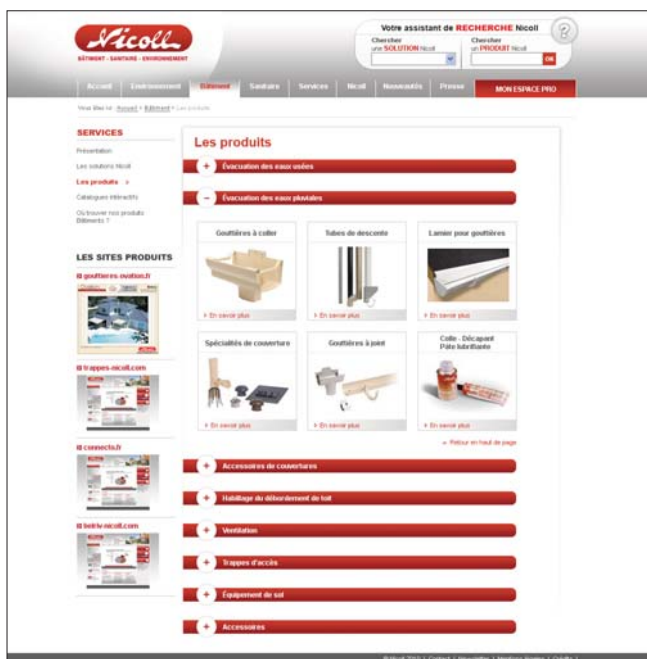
Nicoll
BÂTIMENT - SANITAIRE - ENVIRONNEMENT

Votre assistant de RECHERCHE Nicoll
Chercher une SOLUTION Nicoll
Chercher un PRODUIT Nicoll
OK

Accueil | Environnement | Bâtiment | Sanitaire | Services | Nicoll | Nouveautés | Presse | MON ESPACE PRO

Vous êtes ici : Accueil > Bâtiment > Les produits

SERVICES
Présentation
Les solutions Nicoll
Les produits >
Catalogues interactifs
Où trouver nos produits Bâtiments ?

LES SITES PRODUITS
gouttieres-ovation.fr
trappes-nicoll.com
connecto.fr
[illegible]-nicoll.com

Les produits
+ Évacuation des eaux usées
– Évacuation des eaux pluviales

Gouttières à coller
> En savoir plus
Tubes de descente
> En savoir plus
Lamier pour gouttières
> En savoir plus
Spécialités de couverture
> En savoir plus
Gouttières à joint
> En savoir plus
Colle - Décapant Pâte lubrifiante
> En savoir plus

» Retour en haut de page

+ Accessoires de couvertures
+ Habillage du débordement de toit
+ Ventilation
+ Trappes d'accès
+ Équipement de sol
+ Accessoires

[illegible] | Contact | Newsletter | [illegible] | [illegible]